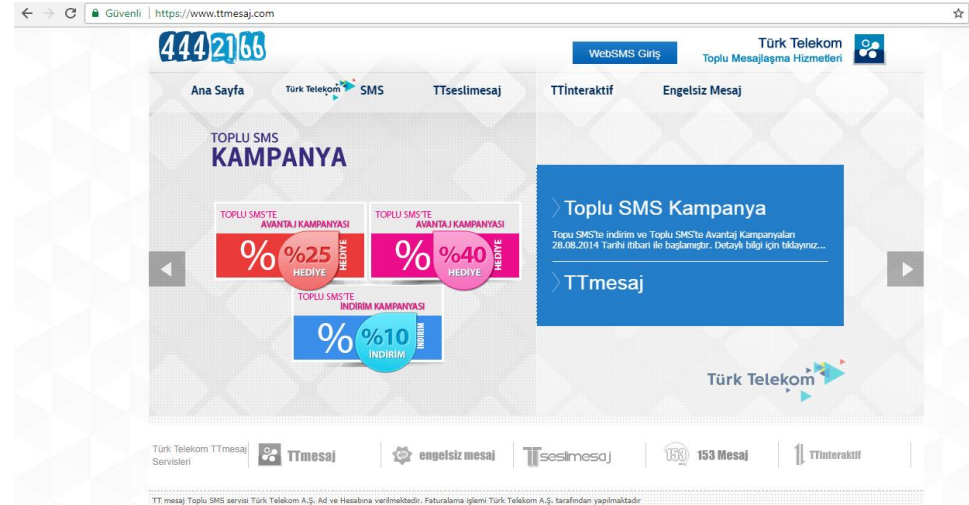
Güvenli | https://www.ttmesaj.com

4442166

WebSMS Giriş

Türk Telekom
Toplu Mesajlaşma Hizmetleri

Ana Sayfa
Türk Telekom SMS
TTseslimesaj
TTİnteraktif
Engelsiz Mesaj

TOPLU SMS
KAMPANYA

TOPLU SMS'TE AVANTAJ KAMPANYASI
% %25 HEDİYE HEDİYE

TOPLU SMS'TE AVANTAJ KAMPANYASI
% %40 HEDİYE HEDİYE

TOPLU SMS'TE İNDİRİM KAMPANYASI
% %10 İNDİRİM İNDİRİM

Toplu SMS Kampanya

Topu SMS'te indirim ve Toplu SMS'te Avantaj Kampanyaları 28.08.2014 Tarihi itibari ile başlamıştır. Detaylı bilgi için tıklayınız...

TTmesaj

Türk Telekom

Türk Telekom TTmesaj Servisleri
TTmesaj
engelsiz mesaj
Tseslimesaj
153 Mesaj
TTinteraktif

TT mesaj Toplu SMS servisi Türk Telekom A.Ş. Ad ve Hesabına verilmektedir. Faturalama işlemi Türk Telekom A.Ş. tarafından yapılmaktadır